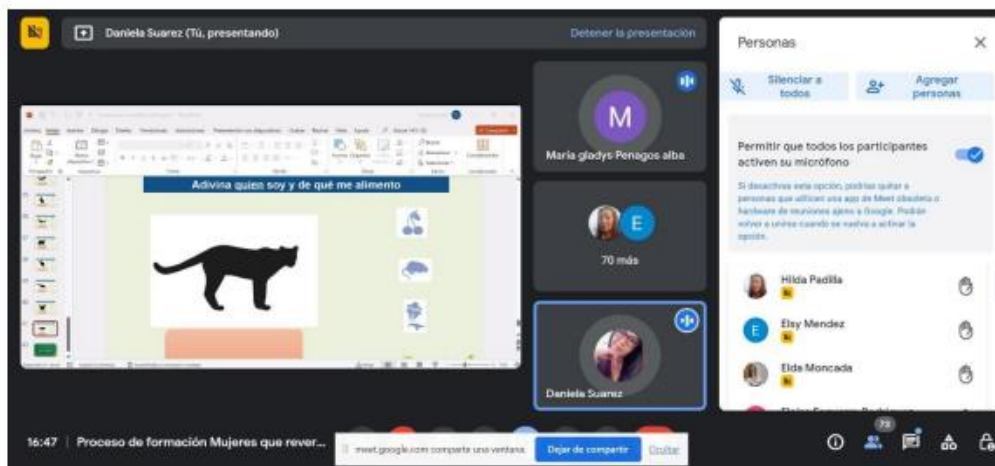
Daniela Suarez (Tú, presentando)

Detener la presentación

Adivina quien soy y de qué me alimento

M

María gladys Penagos alba

E

70 más

Daniela Suarez

Personas

Silenciar a todos

Agregar personas

Permitir que todos los participantes activen su micrófono

Si desactivas esta opción, podrías quitar a personas que utilizan una app de Meet obsoleta o hardware de reuniones ajeno a Google. Podrán volver a unirse cuando se vuelva a activar la opción.

Hilda Padilla

E Elsy Mendez

Elda Moncada

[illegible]

16:47 | Proceso de formación Mujeres que rever...

meet.google.com comparte una ventana.

Dejar de compartir

Ocultar

73